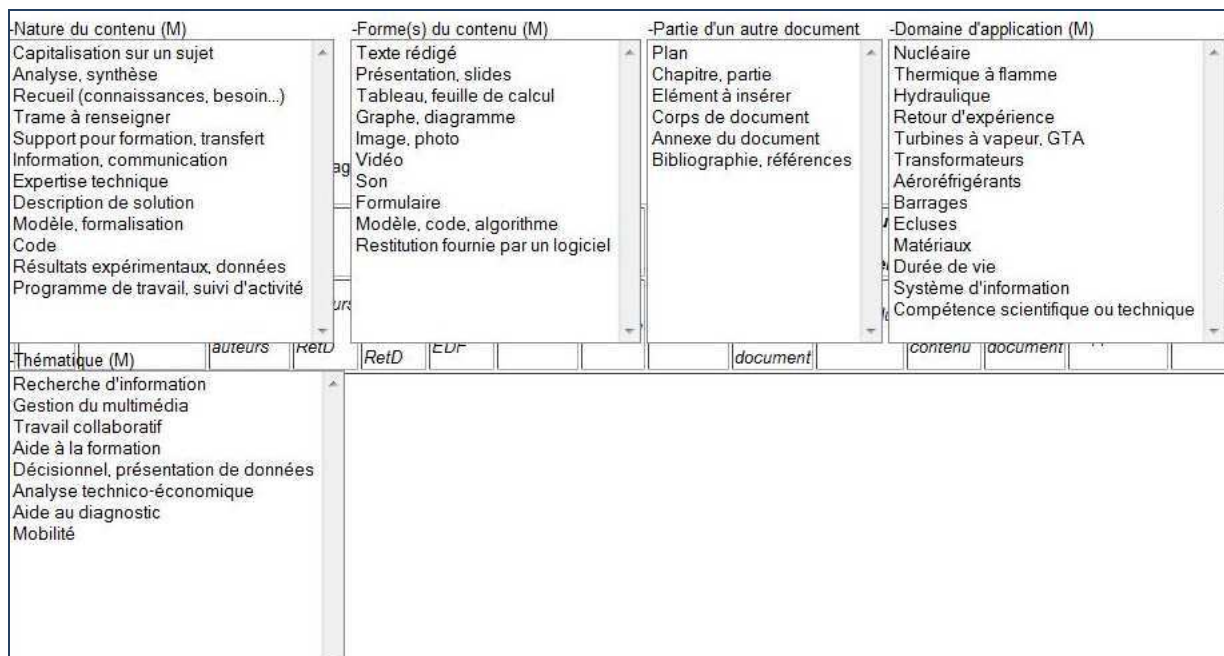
-Nature du contenu (M)
Capitalisation sur un sujet
Analyse, synthèse
Recueil (connaissances, besoin...)
Trame à renseigner
Support pour formation, transfert
Information, communication
Expertise technique
Description de solution
Modèle, formalisation
Code
Résultats expérimentaux, données
Programme de travail, suivi d'activité

-Forme(s) du contenu (M)
Texte rédigé
Présentation, slides
Tableau, feuille de calcul
Graphe, diagramme
Image, photo
Vidéo
Son
Formulaire
Modèle, code, algorithme
Restitution fournie par un logiciel

-Partie d'un autre document
Plan
Chapitre, partie
Elément à insérer
Corps de document
Annexe du document
Bibliographie, références

-Domaine d'application (M)
Nucléaire
Thermique à flamme
Hydraulique
Retour d'expérience
Turbines à vapeur, GTA
Transformateurs
Aéroréfrigérants
Barrages
Ecluses
Matériaux
Durée de vie
Système d'information
Compétence scientifique ou technique

auteurs RetD RetD EDF document contenu document

-Thématique (M)
Recherche d'information
Gestion du multimédia
Travail collaboratif
Aide à la formation
Décisionnel, présentation de données
Analyse technico-économique
Aide au diagnostic
Mobilité